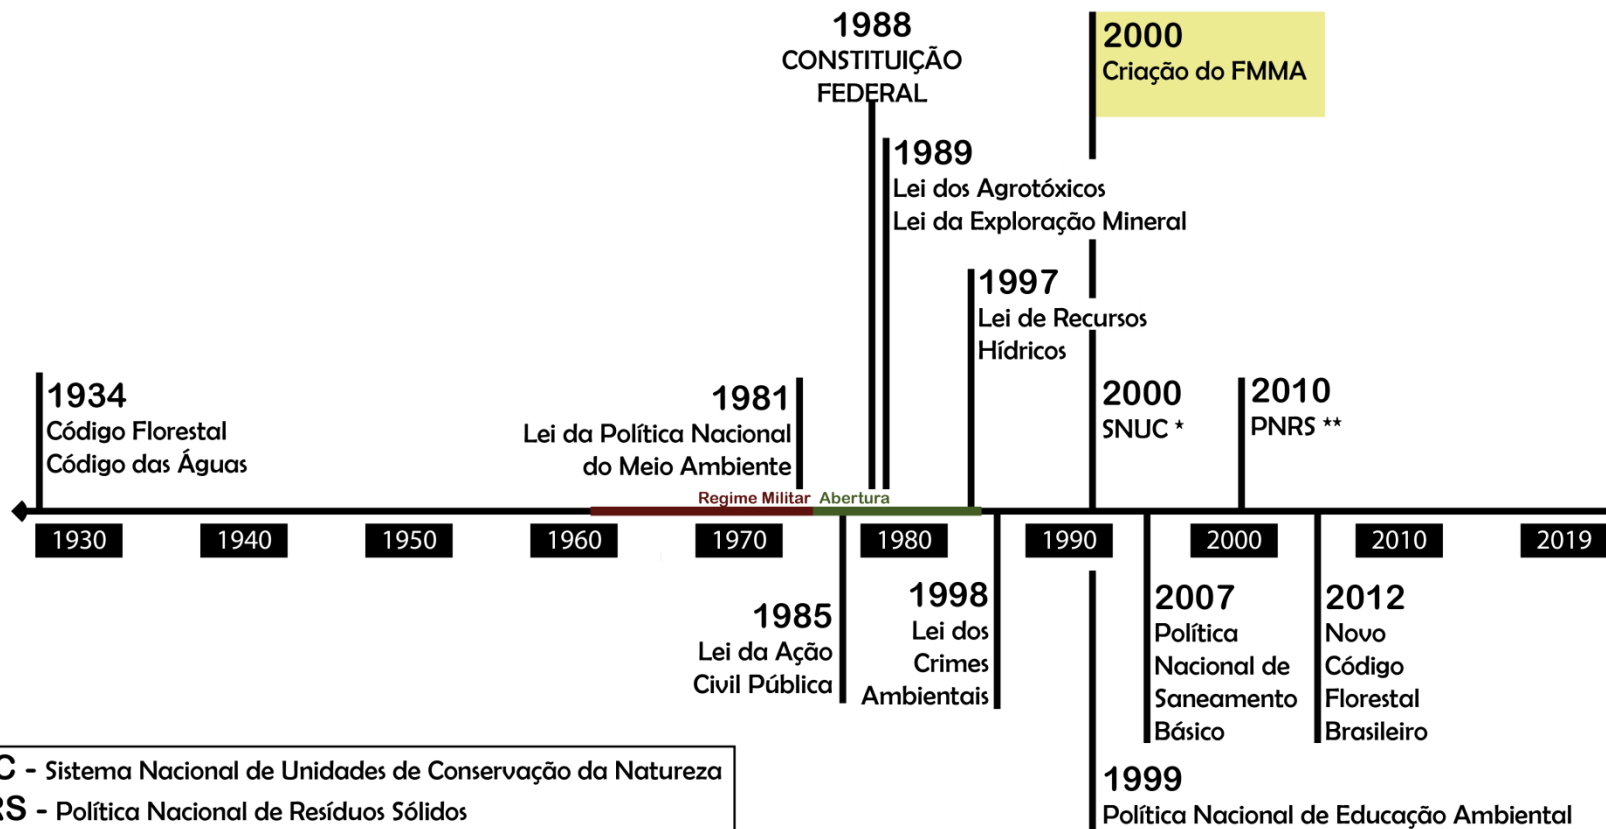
1988
CONSTITUIÇÃO FEDERAL

2000
Criação do FMMA

1989
Lei dos Agrotóxicos
Lei da Exploração Mineral

1997
Lei de Recursos Hídricos

1934
Código Florestal
Código das Águas

1981
Lei da Política Nacional do Meio Ambiente

2000
SNUC *

2010
PNRS **

Regime Militar Abertura

1930 1940 1950 1960 1970 1980 1990 2000 2010 2019

1985
Lei da Ação Civil Pública

1998
Lei dos Crimes Ambientais

2007
Política Nacional de Saneamento Básico

2012
Novo Código Florestal Brasileiro

1999
Política Nacional de Educação Ambiental

C - Sistema Nacional de Unidades de Conservação da Natureza
RS - Política Nacional de Resíduos Sólidos